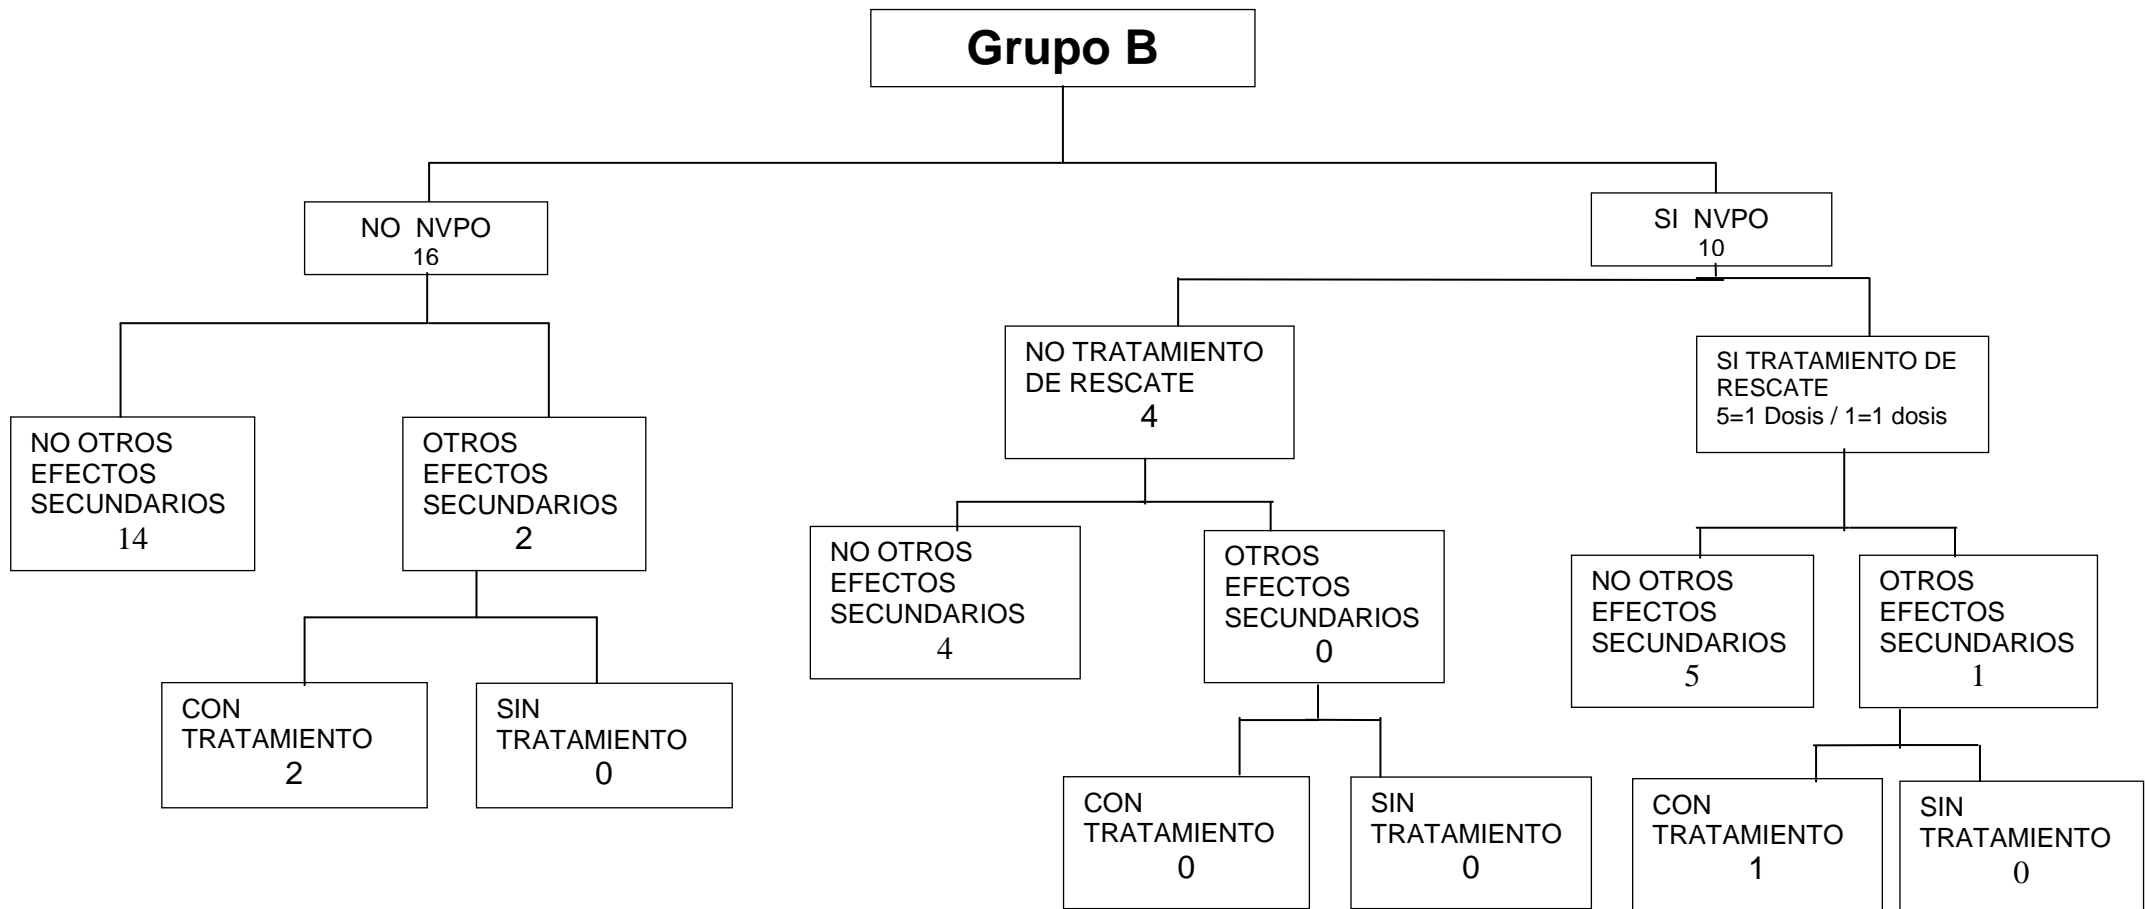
Grupo B

NO NVPO
16

SI NVPO
10

NO OTROS EFECTOS SECUNDARIOS
14

OTROS EFECTOS SECUNDARIOS
2

CON TRATAMIENTO
2

SIN TRATAMIENTO
0

NO TRATAMIENTO DE RESCATE
4

NO OTROS EFECTOS SECUNDARIOS
4

OTROS EFECTOS SECUNDARIOS
0

CON TRATAMIENTO
0

SIN TRATAMIENTO
0

SI TRATAMIENTO DE RESCATE
5=1 Dosis / 1=1 dosis

NO OTROS EFECTOS SECUNDARIOS
5

OTROS EFECTOS SECUNDARIOS
1

CON TRATAMIENTO
1

SIN TRATAMIENTO
0